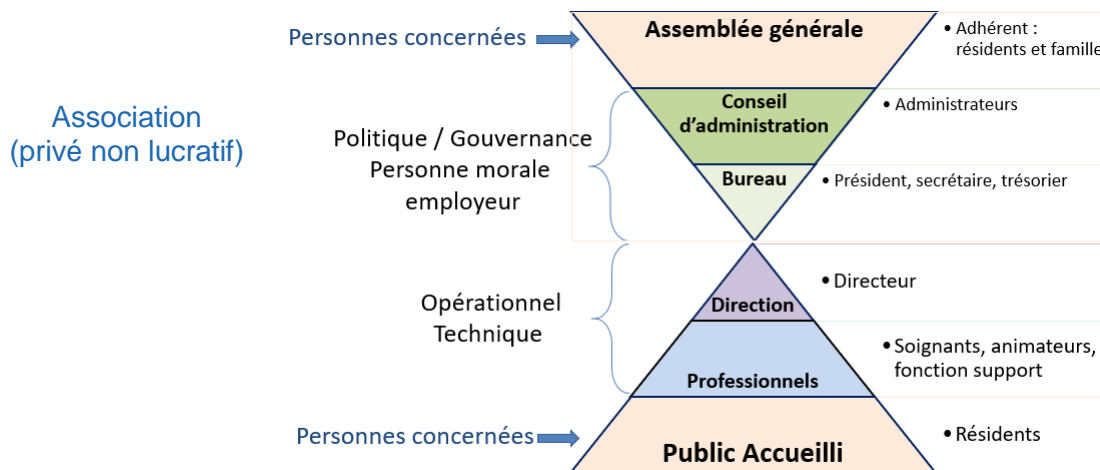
Association
(privé non lucratif)

Personnes concernées

Assemblée générale

• Adhérent :
résidents et familles

Politique / Gouvernance
Personne morale
employeur

Conseil d'administration

• Administrateurs

Bureau

• Président, secrétaire, trésorier

Opérationnel
Technique

Direction

• Directeur

Professionnels

• Soignants, animateurs,
fonction support

Personnes concernées

Public Accueilli

• Résidents